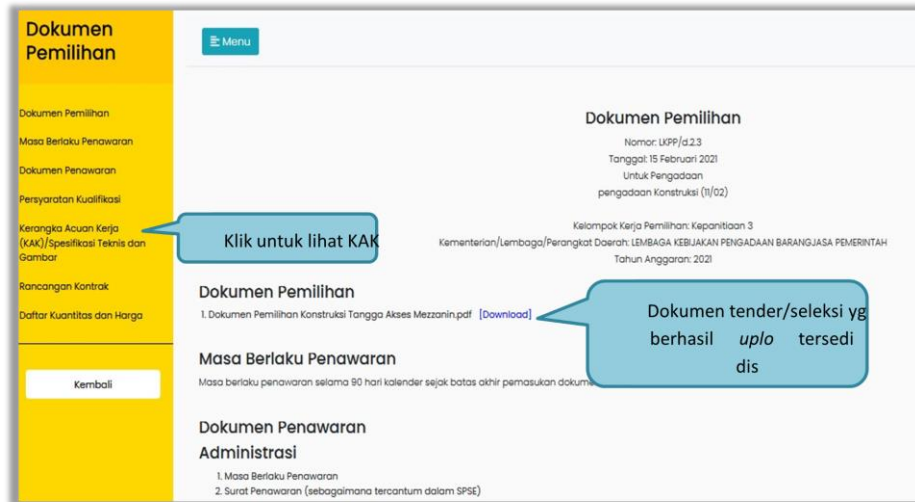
Dokumen Pemilihan

Dokumen Pemilihan

Masa Berlaku Penawaran

Dokumen Penawaran

Persyaratan Kualifikasi

Kerangka Acuan Kerja (KAK)/Spesifikasi Teknis dan Gambar

Rancangan Kontrak

Daftar Kuantitas dan Harga

Kembali

Menu

Dokumen Pemilihan

Nomor: LKPP/d.2.3

Tanggal: 15 Februari 2021

Untuk Pengadaan

pengadaan Konstruksi (11/02)

Kelompok Kerja Pemilihan: Kepanitiaan 3

Kementerian/Lembaga/Perangkat Daerah: LEMBAGA KEBIJAKAN PENGADAAN BARANGJASA PEMERINTAH

Tahun Anggaran: 2021

Klik untuk lihat KAK

Dokumen Pemilihan

1. Dokumen Pemilihan Konstruksi Tangga Akses Mezzanin.pdf [Download]

Dokumen tender/seleksi yg berhasil *uplo* tersedi dis

Masa Berlaku Penawaran

Masa berlaku penawaran selama 90 hari kalender sejak batas akhir pemasukan dokume

Dokumen Penawaran

Administrasi

1. Masa Berlaku Penawaran

2. Surat Penawaran (sebagaimana tercantum dalam SPSE)